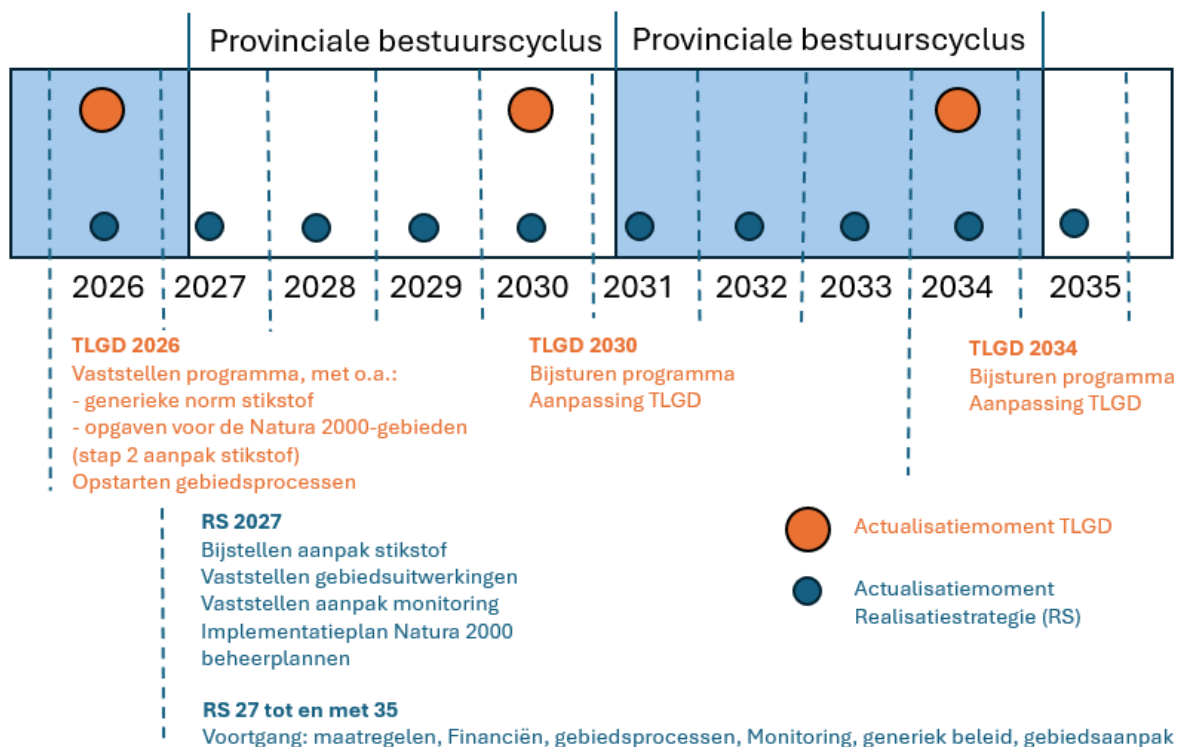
Provinciale bestuurscyclus Provinciale bestuurscyclus

2026 2027 2028 2029 2030 2031 2032 2033 2034 2035

TLGD 2026
Vaststellen programma, met o.a.:
- generieke norm stikstof
- opgaven voor de Natura 2000-gebieden (stap 2 aanpak stikstof)
Opstarten gebiedsprocessen

TLGD 2030
Bijsturen programma
Aanpassing TLGD

TLGD 2034
Bijsturen programma
Aanpassing TLGD

RS 2027
Bijstellen aanpak stikstof
Vaststellen gebiedsuitwerkingen
Vaststellen aanpak monitoring
Implementatieplan Natura 2000 beheerplannen

Actualisatiemoment TLGD

Actualisatiemoment Realisatiestrategie (RS)

RS 27 tot en met 35
Voortgang: maatregelen, Financiën, gebiedsprocessen, Monitoring, generiek beleid, gebiedsaanpak